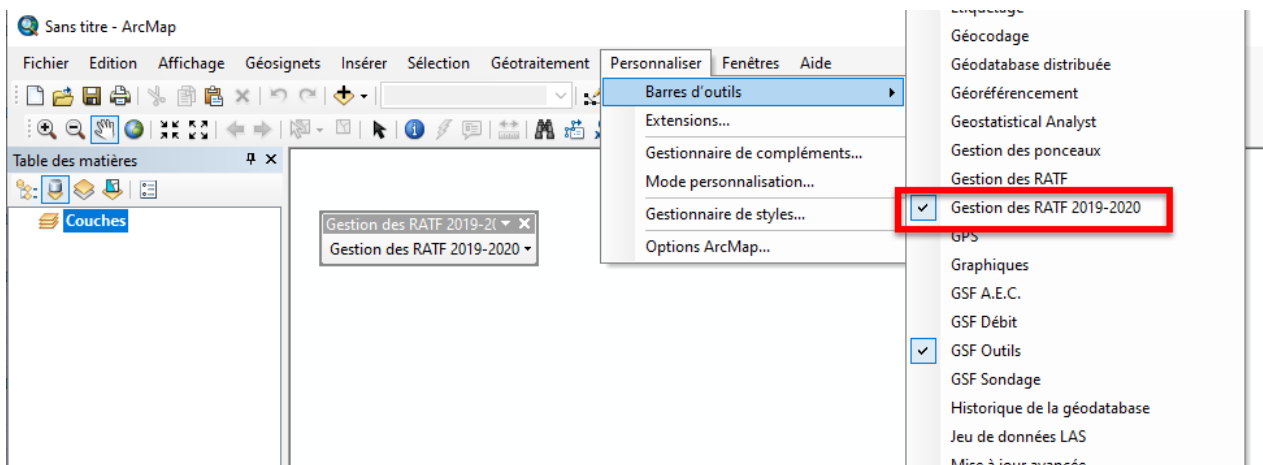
Sans titre - ArcMap

Fichier Edition Affichage Géosignets Insérer Sélection Géotraitement Personnaliser Fenêtres Aide

Table des matières

Couches

Gestion des RATF 2019-2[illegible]

Gestion des RATF 2019-2020

Barres d'outils
Extensions...
Gestionnaire de compléments...
Mode personnalisation...
Gestionnaire de styles...
Options ArcMap...

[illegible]
Géocodage
Géodatabase distribuée
Géoréférencement
Geostatistical Analyst
Gestion des ponceaux
Gestion des RATF
Gestion des RATF 2019-2020
GPS
Graphiques
GSF A.E.C.
GSF Débit
GSF Outils
GSF Sondage
Historique de la géodatabase
Jeu de données LAS
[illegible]